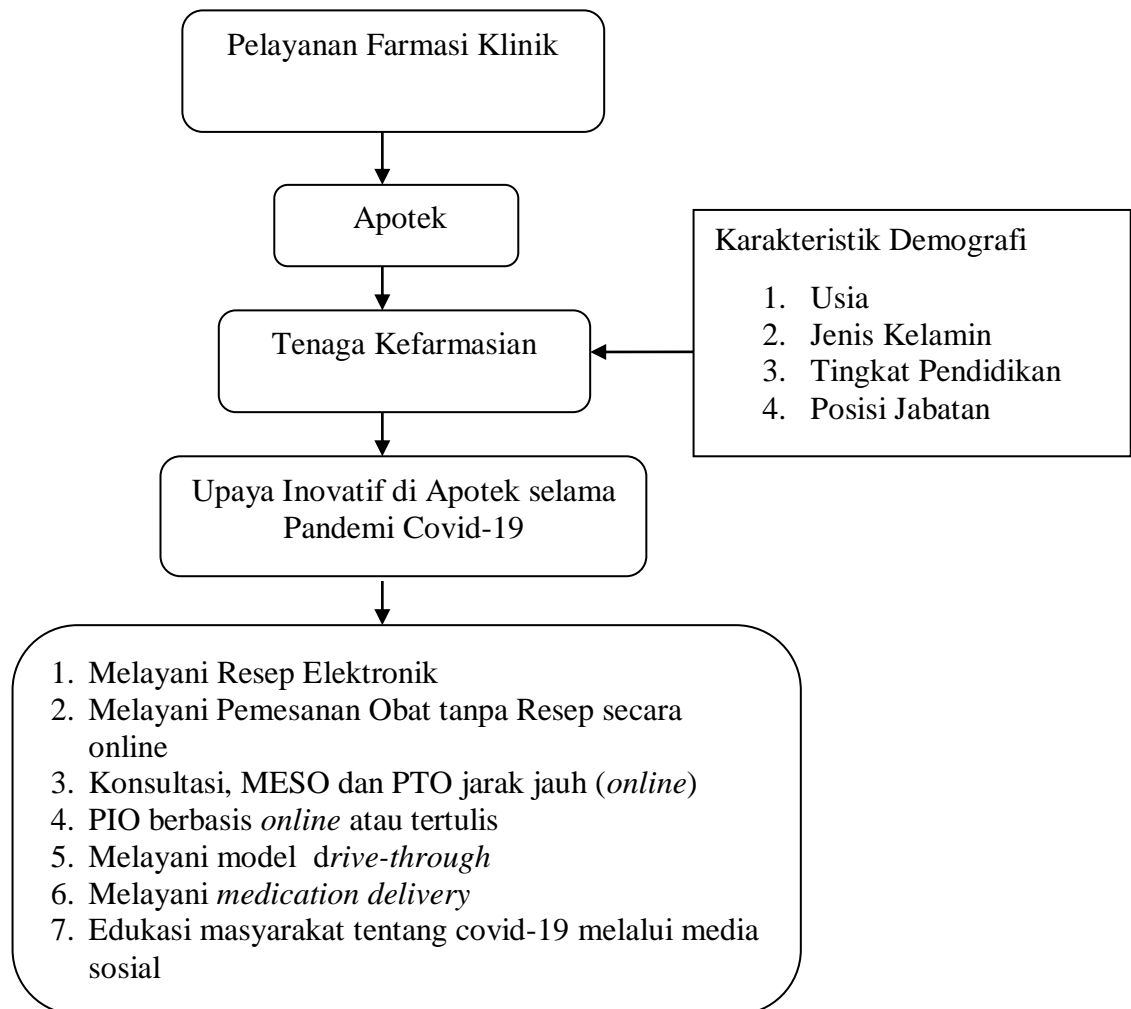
Pelayanan Farmasi Klinik

Apotek

Karakteristik Demografi

1. Usia
2. Jenis Kelamin
3. Tingkat Pendidikan
4. Posisi Jabatan

Tenaga Kefarmasian

Upaya Inovatif di Apotek selama Pandemi Covid-19

1. Melayani Resep Elektronik
2. Melayani Pemesanan Obat tanpa Resep secara online
3. Konsultasi, MESO dan PTO jarak jauh (*online*)
4. PIO berbasis *online* atau tertulis
5. Melayani model d*rive-through*
6. Melayani *medication delivery*
7. Edukasi masyarakat tentang covid-19 melalui media sosial